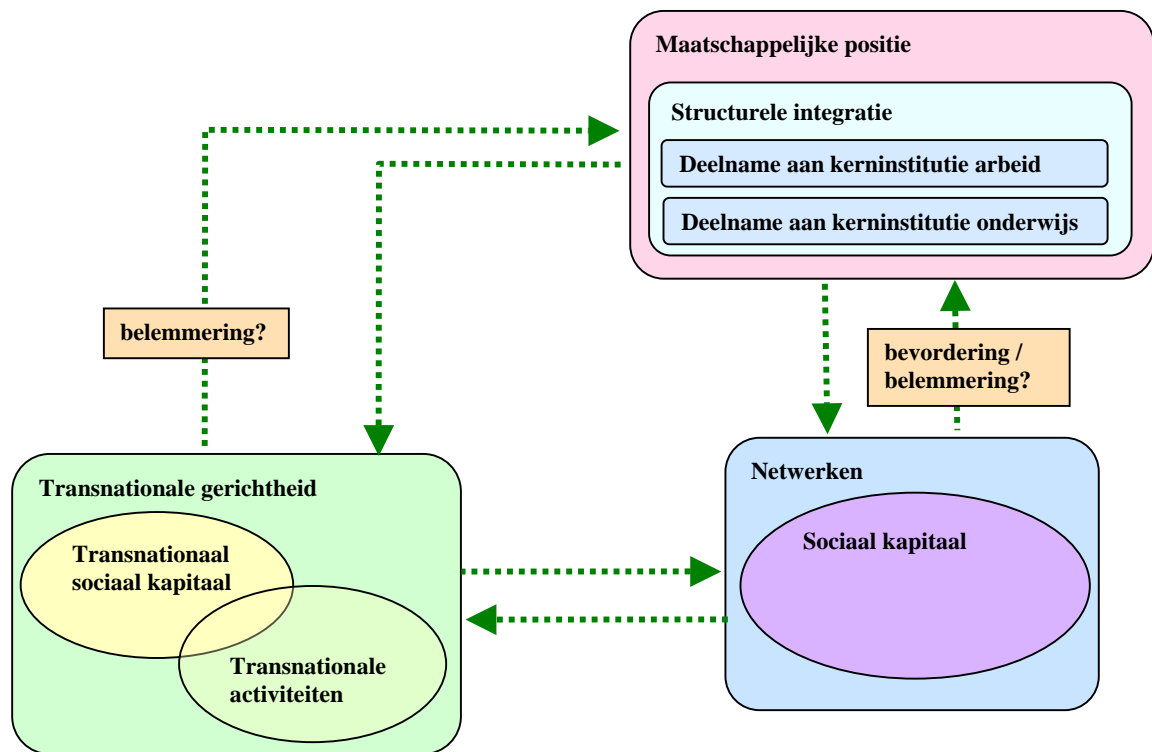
Maatschappelijke positie

Structurele integratie

Deelname aan kerninstitutie arbeid

Deelname aan kerninstitutie onderwijs

belemmering?

bevordering / belemmering?

Transnationale gerichtheid

Transnationaal sociaal kapitaal

Transnationale activiteiten

Netwerken

Sociaal kapitaal